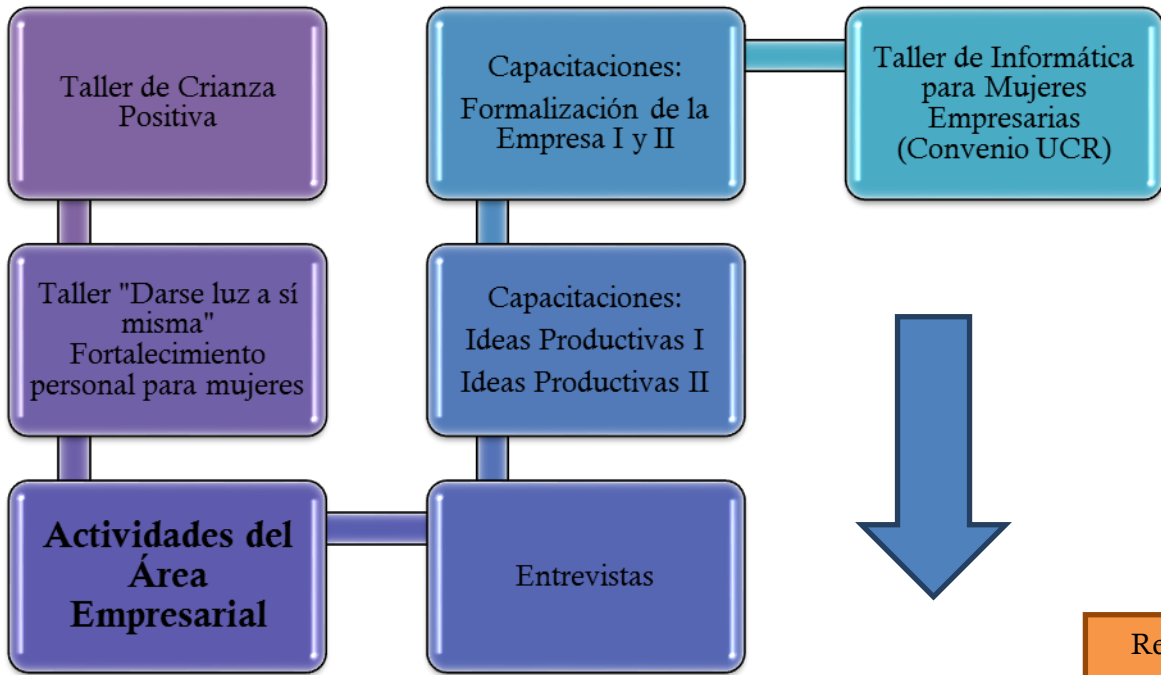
Taller de Crianza Positiva

Capacitaciones:
Formalización de la Empresa I y II

Taller de Informática para Mujeres Empresarias (Convenio UCR)

Taller "Darse luz a sí misma" Fortalecimiento personal para mujeres

Capacitaciones:
Ideas Productivas I
Ideas Productivas II

Actividades del Área Empresarial

Entrevistas

Re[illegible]